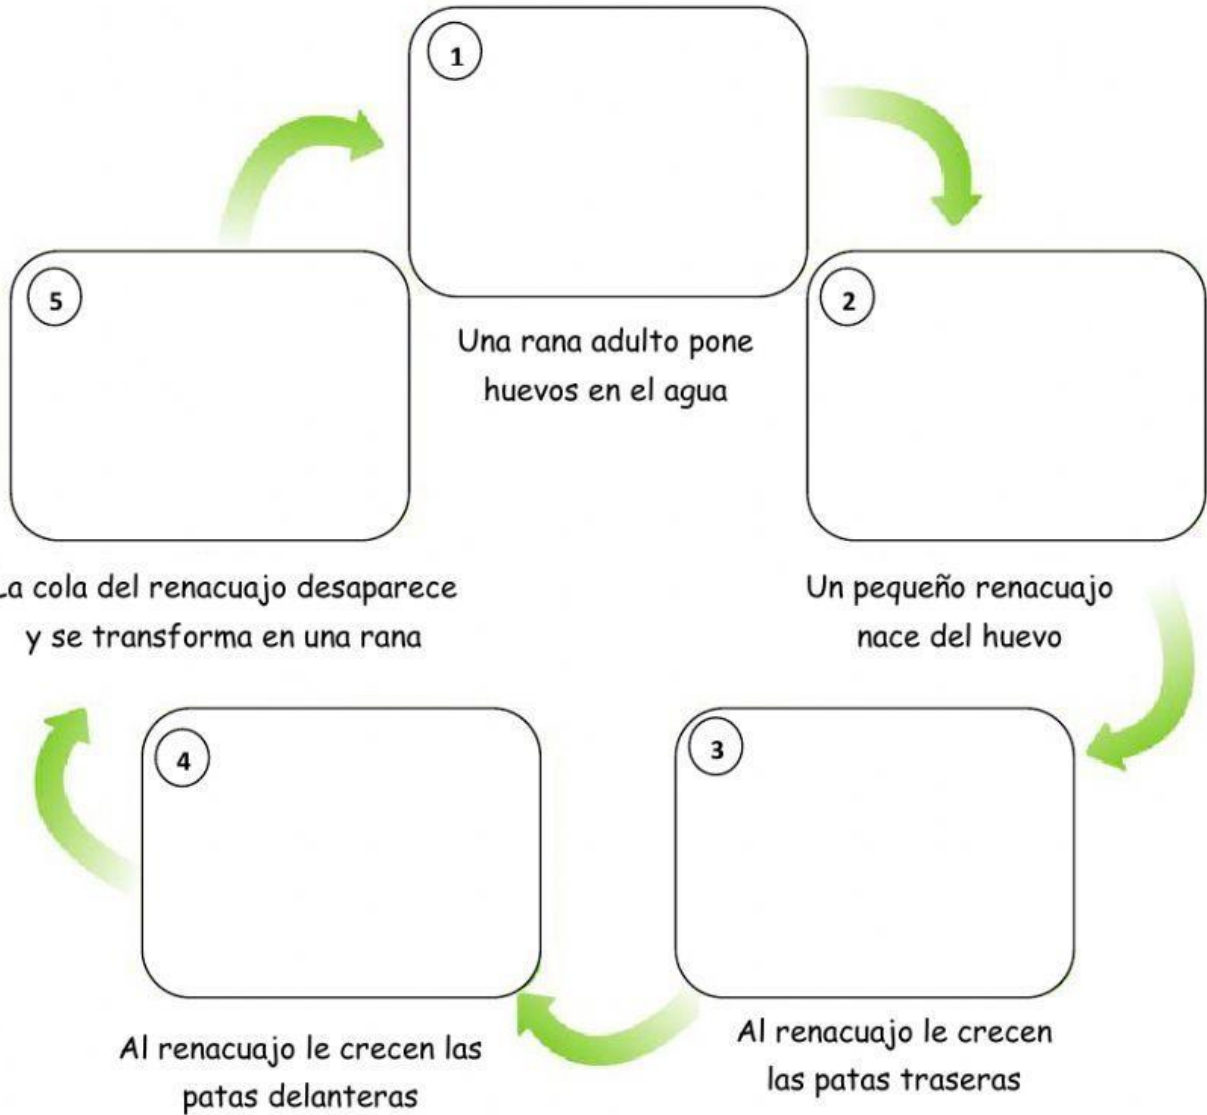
1

Una rana adulto pone huevos en el agua

2

Un pequeño renacuajo nace del huevo

3

Al renacuajo le crecen las patas traseras

4

Al renacuajo le crecen las patas delanteras

5

La cola del renacuajo desaparece y se transforma en una rana